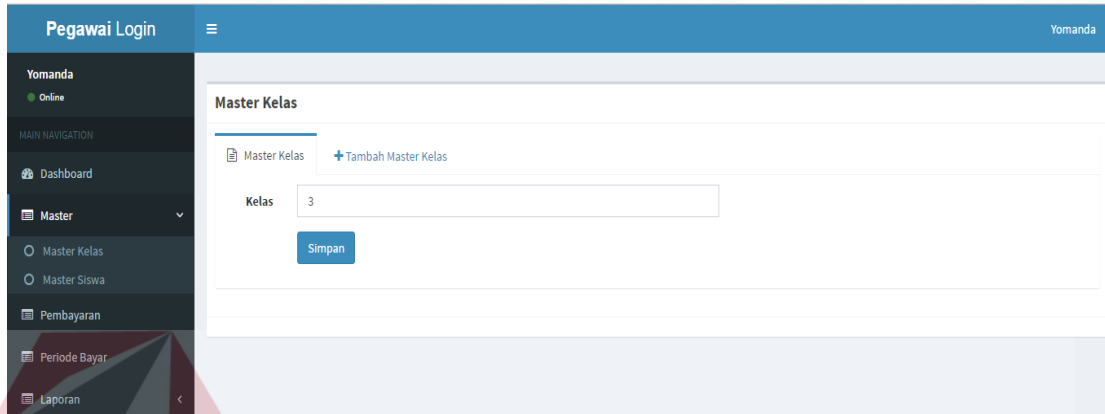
Pegawai Login

Yomanda

Yomanda
Online

MAIN NAVIGATION

Dashboard

Master

Master Kelas

Master Siswa

Pembayaran

Periode Bayar

Laporan

Master Kelas

Master Kelas

+ Tambah Master Kelas

Kelas

3

Simpan